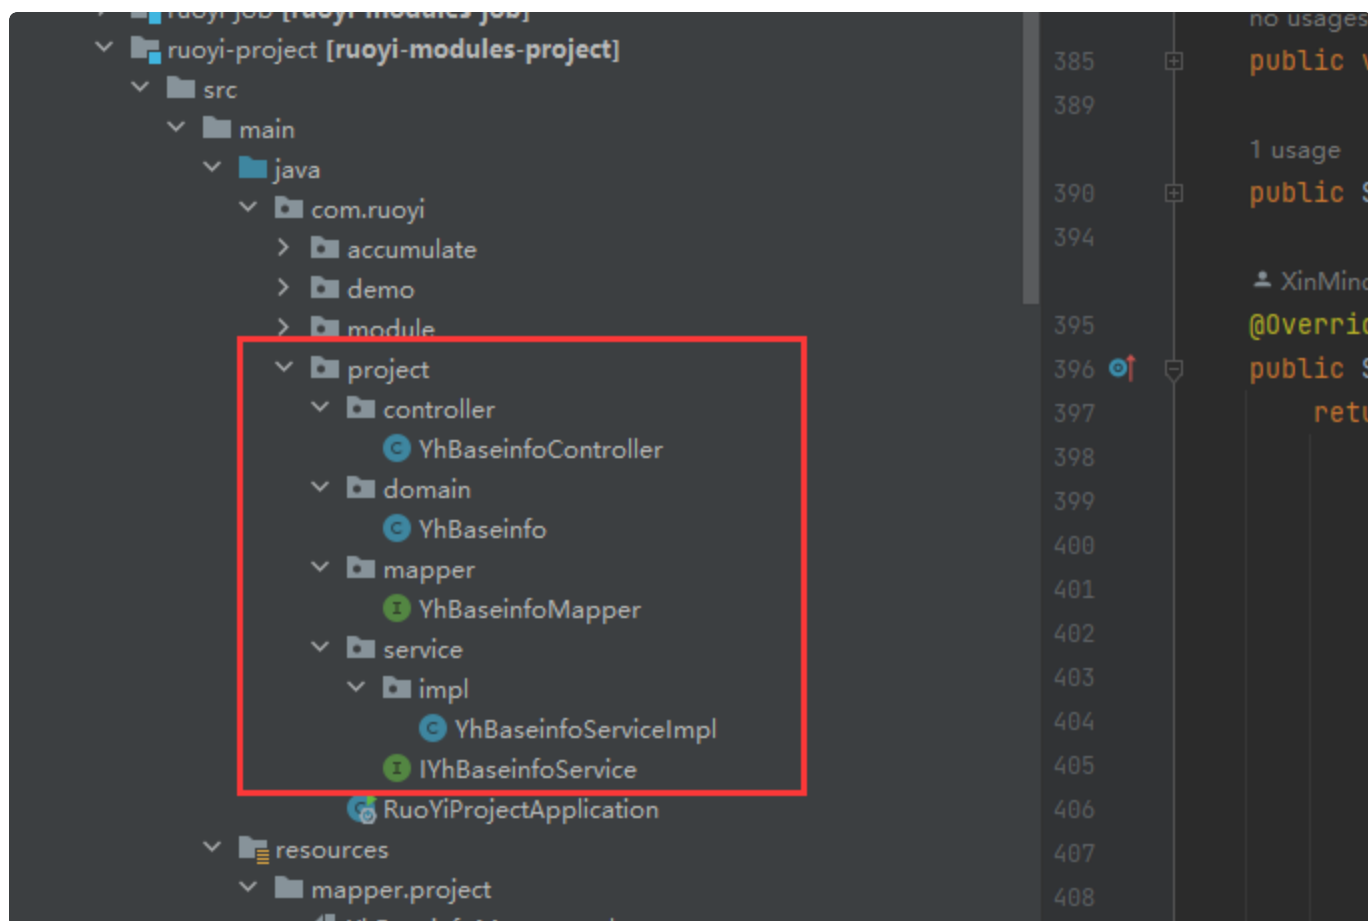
ruoyi-job [ruoyi-modules-job]
ruoyi-project [ruoyi-modules-project]
src
main
java
com.ruoyi
accumulate
demo
module
project
controller
YhBaseinfoController
domain
YhBaseinfo
mapper
YhBaseinfoMapper
service
impl
YhBaseinfoServiceImpl
IYhBaseinfoService
RuoYiProjectApplication
resources
mapper.project
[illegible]

no usages
385 public v
389
1 usage
390 public S
394
XinMin
395 @Overri
396 public S
397 retu
398
399
400
401
402
403
404
405
406
407
408